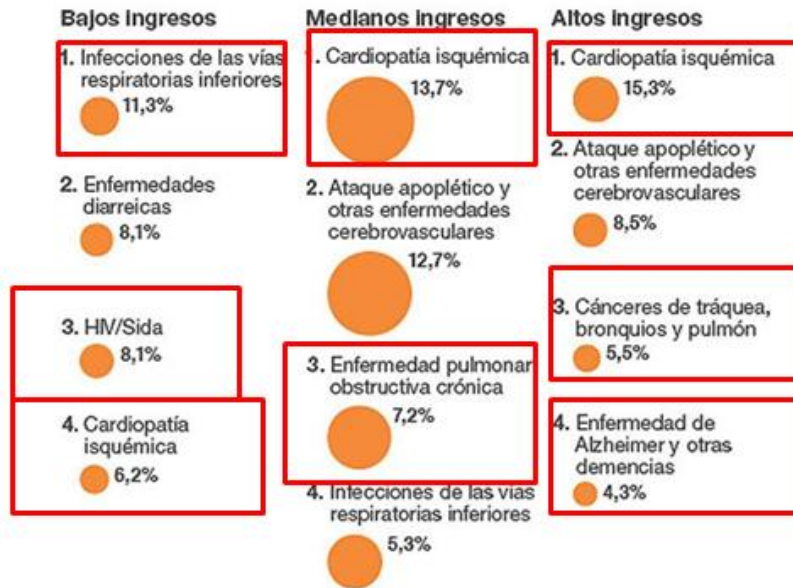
Bajos ingresos

1. Infecciones de las vías respiratorias inferiores
11,3%

2. Enfermedades diarreicas
8,1%

3. HIV/Sida
8,1%

4. Cardiopatía isquémica
6,2%

Medianos ingresos

. Cardiopatía isquémica
13,7%

2. Ataque apoplético y otras enfermedades cerebrovasculares
12,7%

3. Enfermedad pulmonar obstructiva crónica
7,2%

4. Infecciones de las vías respiratorias inferiores
5,3%

Altos ingresos

1. Cardiopatía isquémica
15,3%

2. Ataque apoplético y otras enfermedades cerebrovasculares
8,5%

3. Cánceres de tráquea, bronquios y pulmón
5,5%

4. Enfermedad de Alzheimer y otras demencias
4,3%